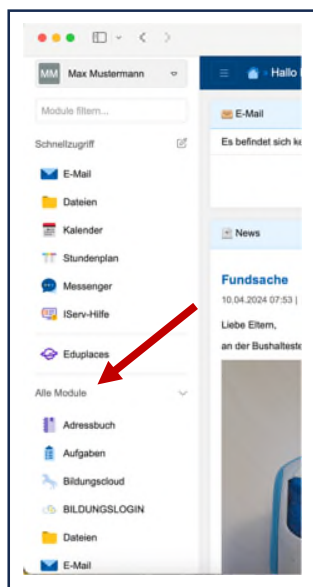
MM Max Mustermann

Module filtern...

Schnellzugriff

E-Mail
Dateien
Kalender
Stundenplan
Messenger
IServ-Hilfe

Eduplaces

Alle Module

Adressbuch
Aufgaben
Bildungscloud
BILDUNGSLOGIN
Dateien
E-Mail

Hallo

E-Mail

Es befindet sich ke

News

Fundsache

10.04.2024 07:53 |

Liebe Eltern,

an der Bushalteste